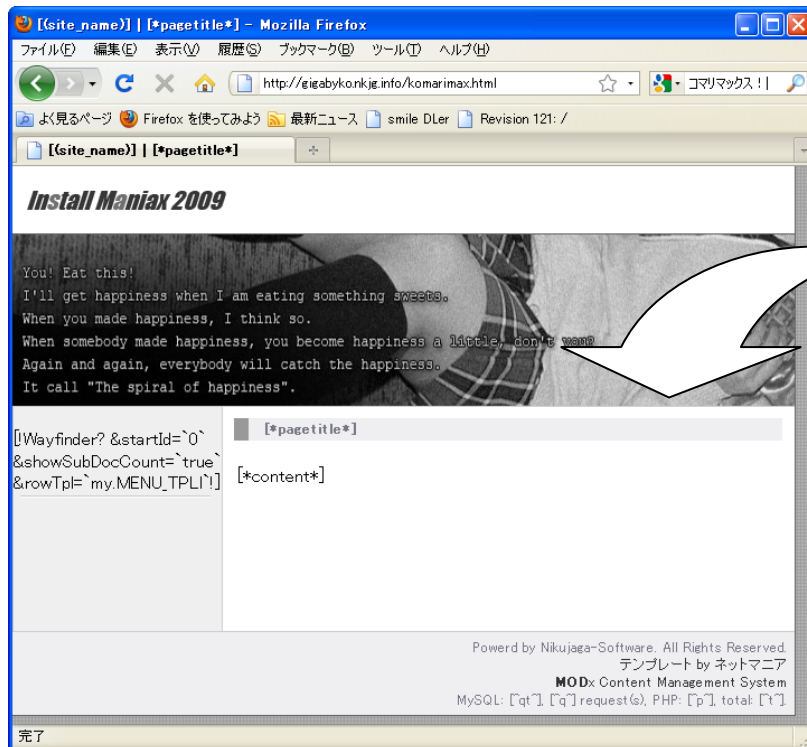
[(site_name)] | [*pagetitle*] - Mozilla Firefox

ファイル(F) 編集(E) 表示(V) 履歴(S) ブックマーク(B) ツール(T) ヘルプ(H)

http://gigabyko.nkjg.info/komarimax.html

コマリマックス！|

よく見るページ Firefox を使ってみよう 最新ニュース smile DLer Revision 121: /

[(site_name)] | [*pagetitle*]

Install Maniax 2009

You! Eat this!
I'll get happiness when I am eating something sweets.
When you made happiness, I think so.
When somebody made happiness, you become happiness a little, don't you?
Again and again, everybody will catch the happiness.
It call "The spiral of happiness".

[*pagetitle*]

[!Wayfinder? &startId=`0` &showSubDocCount=`true` &rowTpl=`my.MENU_TPL1`!]

[*content*]

Powerd by Nikujaga-Software. All Rights Reserved.
テンプレート by ネットマニア
MODx Content Management System
MySQL: [^qt^], [^q^] request(s), PHP: [^p^], total: [^t^]

完了